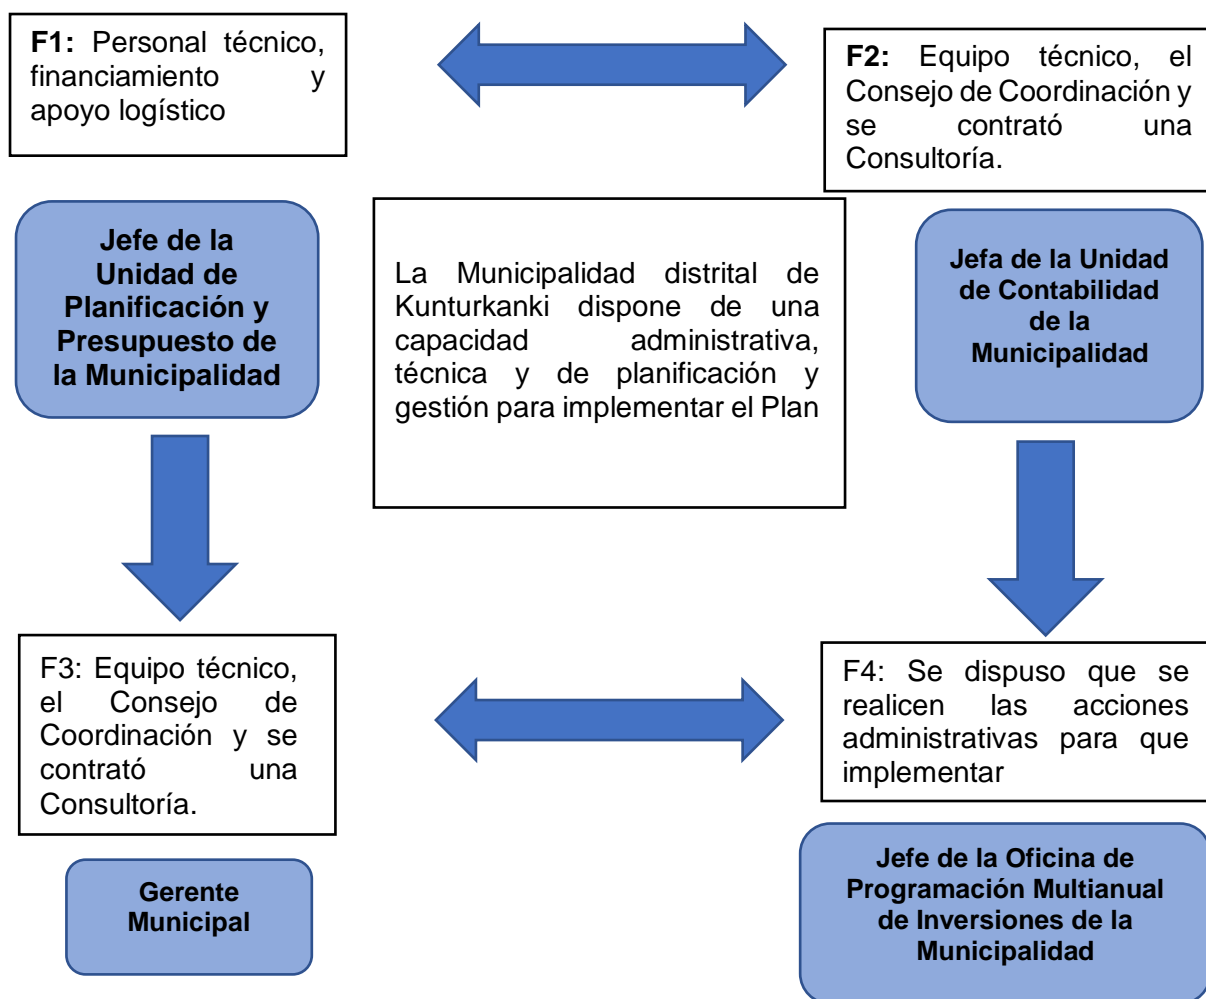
**F1:** Personal técnico, financiamiento y apoyo logístico

**F2:** Equipo técnico, el Consejo de Coordinación y se contrató una Consultoría.

**Jefe de la Unidad de Planificación y Presupuesto de la Municipalidad**

La Municipalidad distrital de Kunturkanki dispone de una capacidad administrativa, técnica y de planificación y gestión para implementar el Plan

**Jefa de la Unidad de Contabilidad de la Municipalidad**

F3: Equipo técnico, el Consejo de Coordinación y se contrató una Consultoría.

F4: Se dispuso que se realicen las acciones administrativas para que implementar

**Gerente Municipal**

**Jefe de la Oficina de Programación Multianual de Inversiones de la Municipalidad**